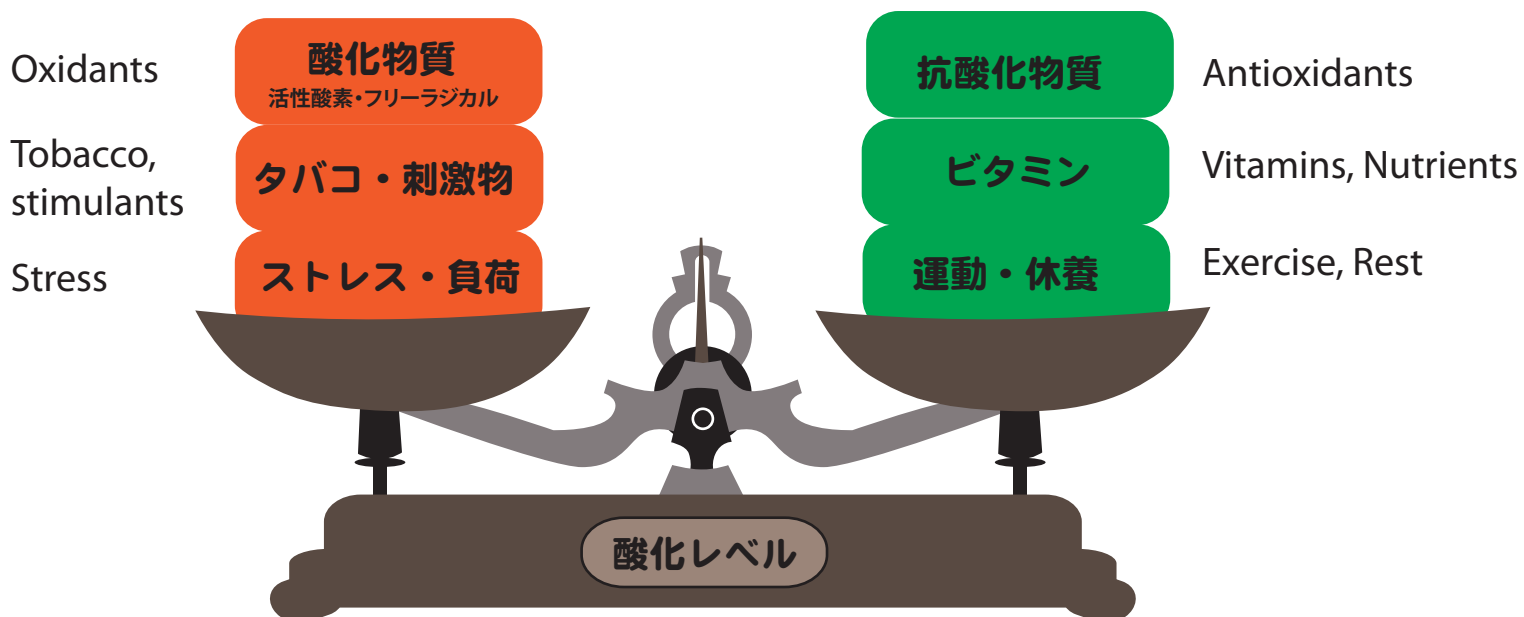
Oxidants

酸化物質
活性酸素・フリーラジカル

抗酸化物質

Antioxidants

Tobacco, stimulants

タバコ・刺激物

ビタミン

Vitamins, Nutrients

Stress

ストレス・負荷

運動・休養

Exercise, Rest

酸化レベル